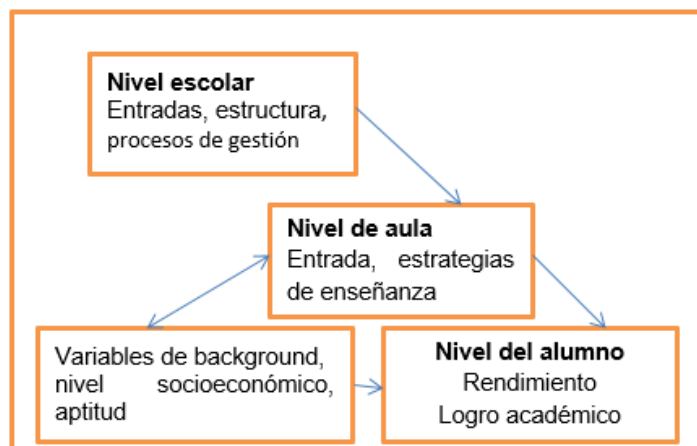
Nivel escolar
Entradas, estructura, procesos de gestión

Nivel de aula
Entrada, estrategias de enseñanza

Variables de background, nivel socioeconómico, aptitud

Nivel del alumno
Rendimiento
Logro académico